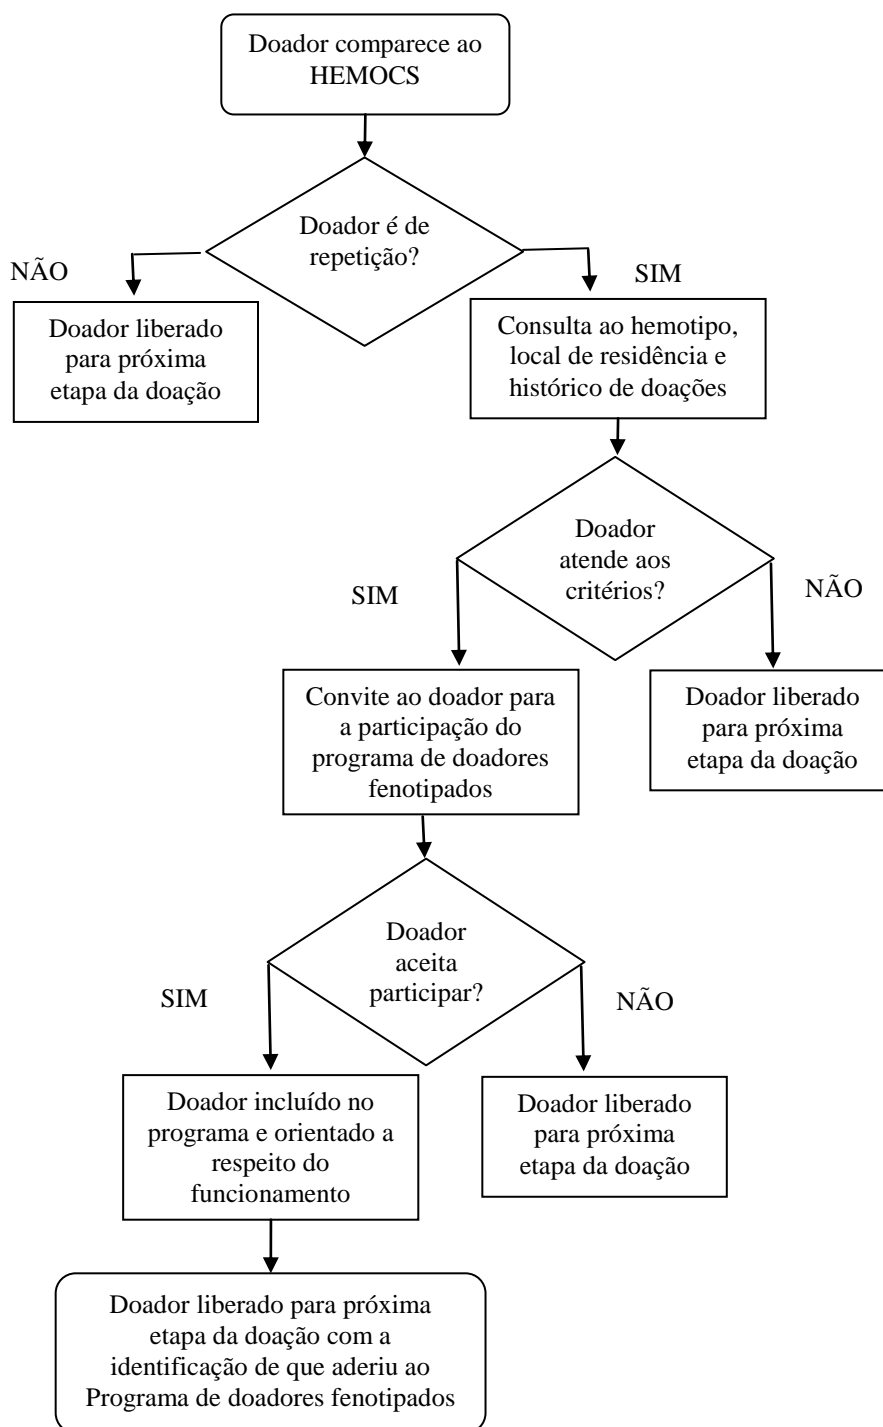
Doador comparece ao HEMOCS

Doador é de repetição?

NÃO

Doador liberado para próxima etapa da doação

SIM

Consulta ao hemotipo, local de residência e histórico de doações

Doador atende aos critérios?

SIM

NÃO

Convite ao doador para a participação do programa de doadores fenotipados

Doador liberado para próxima etapa da doação

Doador aceita participar?

SIM

NÃO

Doador incluído no programa e orientado a respeito do funcionamento

Doador liberado para próxima etapa da doação

Doador liberado para próxima etapa da doação com a identificação de que aderiu ao Programa de doadores fenotipados